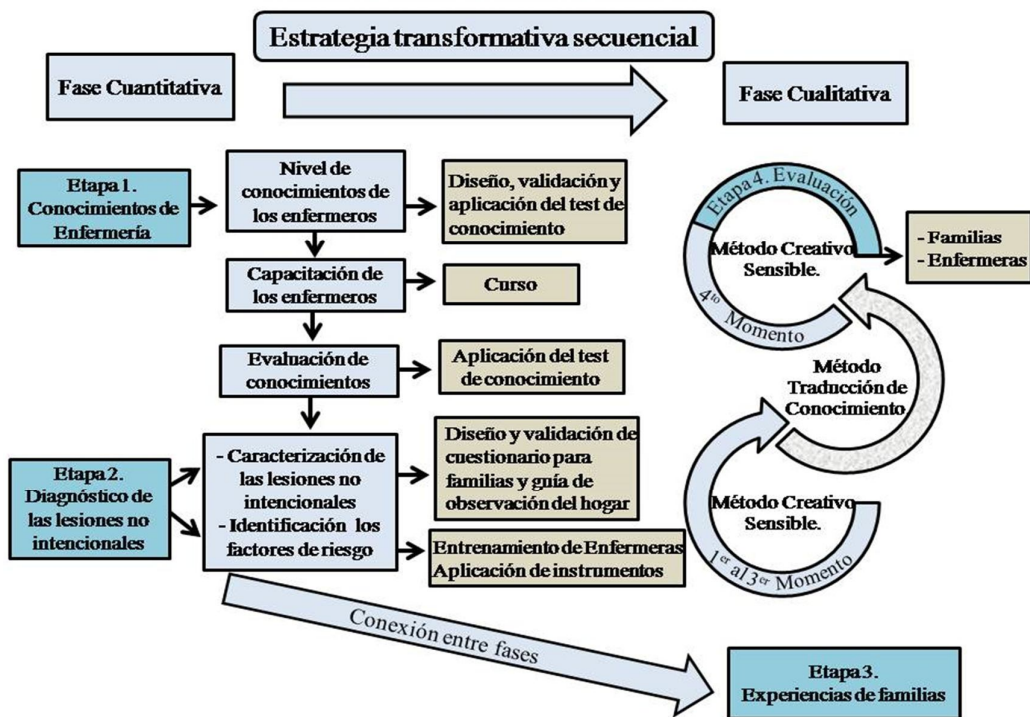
Estrategia transformativa secuencial

Fase Cuantitativa

Fase Cualitativa

Etapa 1. Conocimientos de Enfermería

Nivel de conocimientos de los enfermeros

Diseño, validación y aplicación del test de conocimiento

Capacitación de los enfermeros

Curso

Evaluación de conocimientos

Aplicación del test de conocimiento

Etapa 2. Diagnóstico de las lesiones no intencionales

- Caracterización de las lesiones no intencionales
- Identificación los factores de riesgo

Diseño y validación de cuestionario para familias y guía de observación del hogar

Entrenamiento de Enfermeras
Aplicación de instrumentos

Etapa 4. Evaluación

Método Creativo Sensible.

$4^{to}$ Momento

- Familias
- Enfermeras

Método Traducción de Conocimiento

Método Creativo Sensible.

$1^{er}$ al $3^{er}$ Momento

Conexión entre fases

Etapa 3. Experiencias de familias